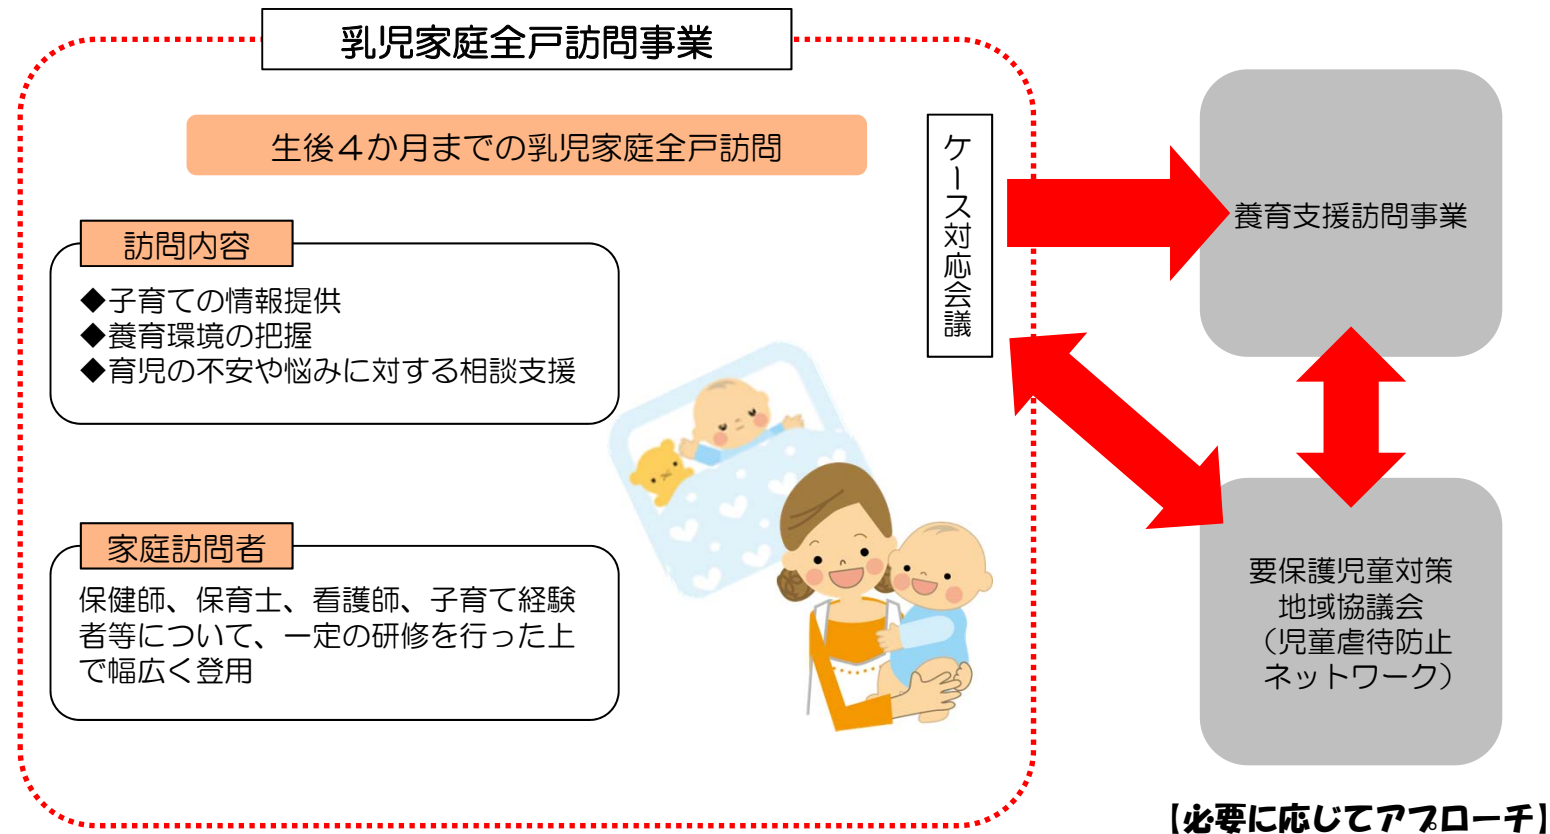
乳児家庭全戸訪問事業

生後４か月までの乳児家庭全戸訪問

訪問内容

◆子育ての情報提供
◆養育環境の把握
◆育児の不安や悩みに対する相談支援

家庭訪問者

保健師、保育士、看護師、子育て経験者等について、一定の研修を行った上で幅広く登用

ケース対応会議

養育支援訪問事業

要保護児童対策地域協議会（児童虐待防止ネットワーク）

【必要に応じてアプローチ】